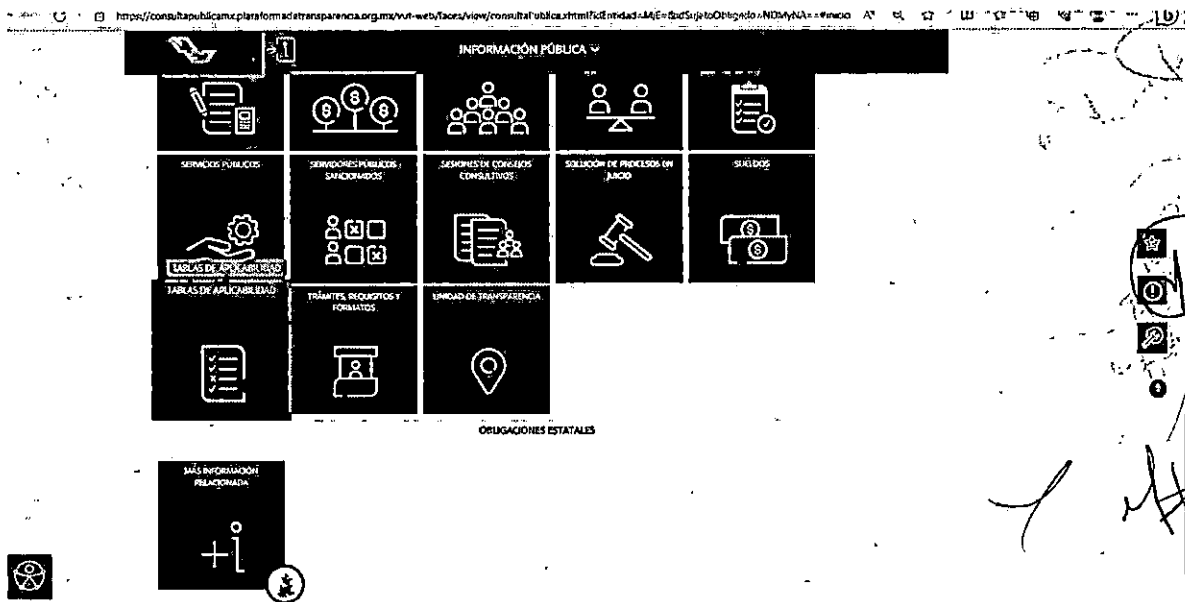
https://consultapublicamx.plataformadetransparencia.org.mx/vut-web/faces/view/consultaPublica.xhtml?idEntidad=MjE=&idSujetoObligado=NDMyNA==#inicio

INFORMACIÓN PÚBLICA

SERVICIOS PÚBLICOS

SERVIDORES PÚBLICOS SANCIONADOS

SESIONES DE CONSEJOS CONSULTIVOS

SOLUCIÓN DE PROCESOS EN JUICIO

SUELDOS

TABLAS DE APLICABILIDAD

TABLAS DE APLICABILIDAD

TRÁMITES, REQUISITOS Y FORMATOS

UNIDAD DE TRANSPARENCIA

OBLIGACIONES ESTATALES

MÁS INFORMACIÓN RELACIONADA